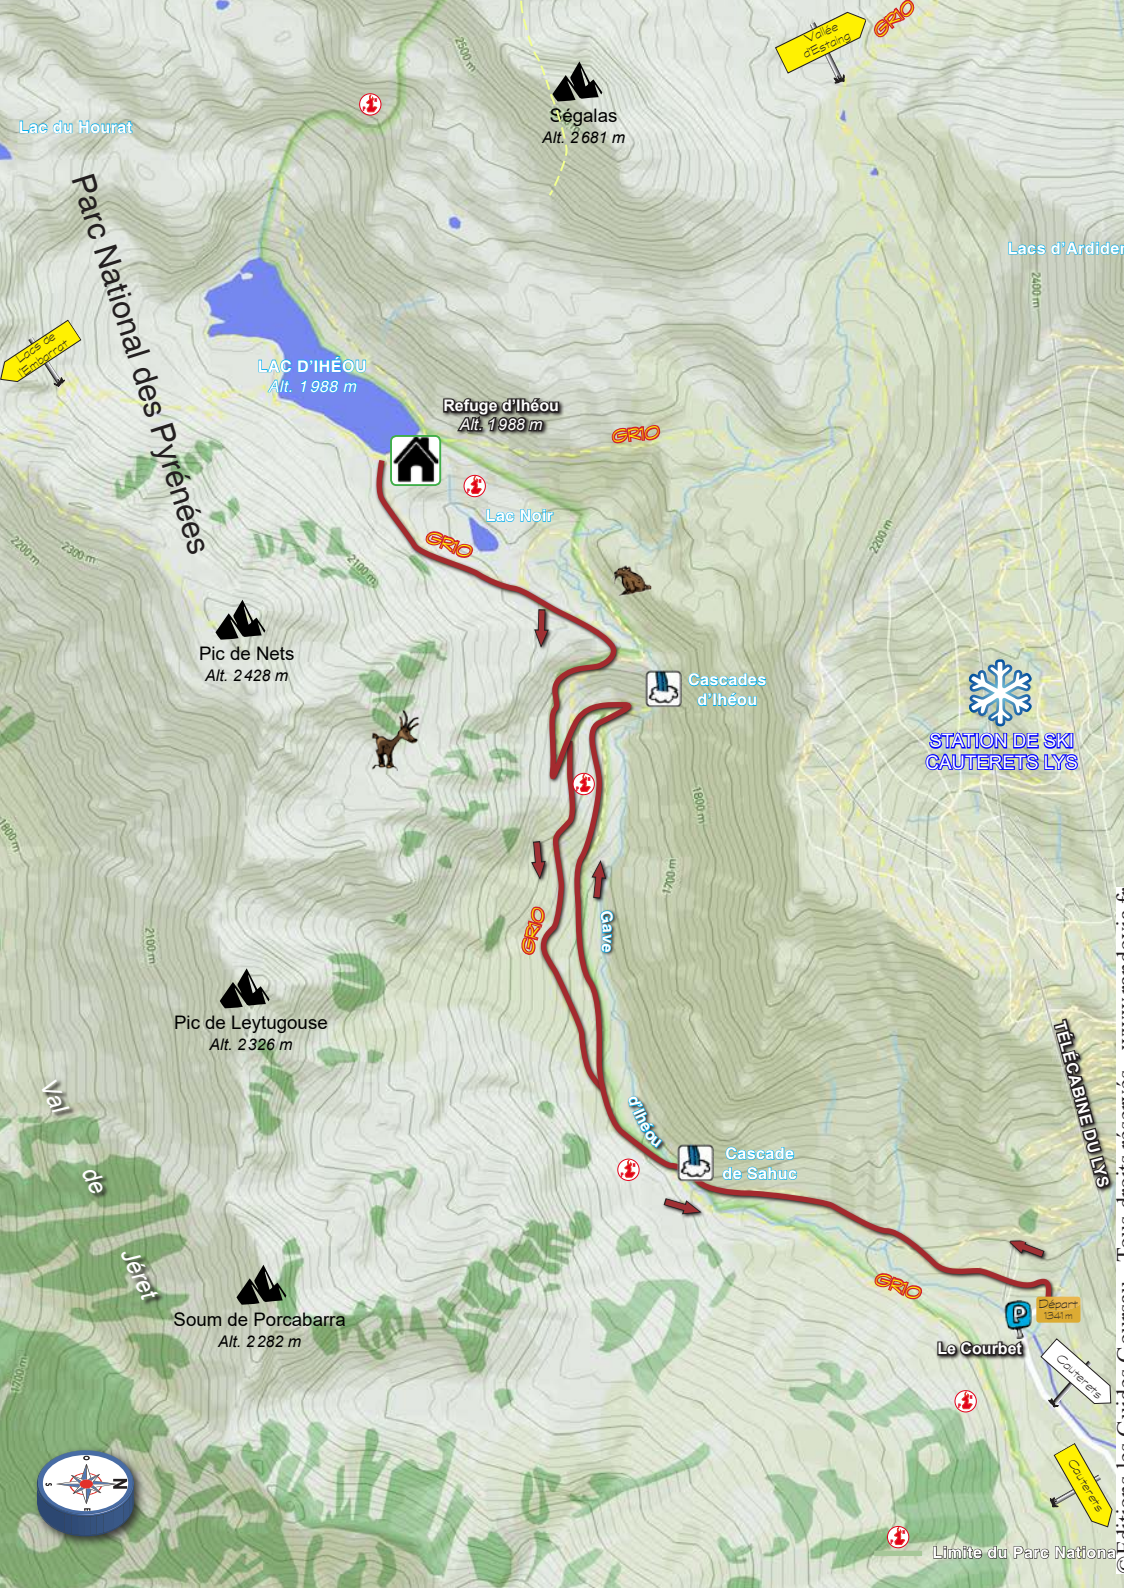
Lac du Hourat

Ségalas
Alt. 2 681 m

2500 m

Vallée d'Estaing

GR10

Lacs d'Ardiden

2400 m

Parc National des Pyrénées

Lac de l'Embarrat

LAC D'IHÉOU
Alt. 1 988 m

Refuge d'Ilhéou
Alt. 1 988 m

GR10

Lac Noir

GR10

2200 m

2300 m

2100 m

2200 m

Pic de Nets
Alt. 2 428 m

Cascades d'Ilhéou

STATION DE SKI CAUTERETS LYS

1800 m

1800 m

1700 m

GR10

Gave

d'Ilhéou

2100 m

Pic de Leytugouse
Alt. 2 326 m

Val de Jéret

Cascade de Sahuc

TÉLÉCABINE DU LYS

GR10

Départ 1341 m

P

Le Courbet

Cauterets

Cauterets

Soum de Porcabarra
Alt. 2 282 m

1700 m

N

Limite du Parc National

© Éditions les Guides Gauvry – Tous droits réservés – www.randovie.fr